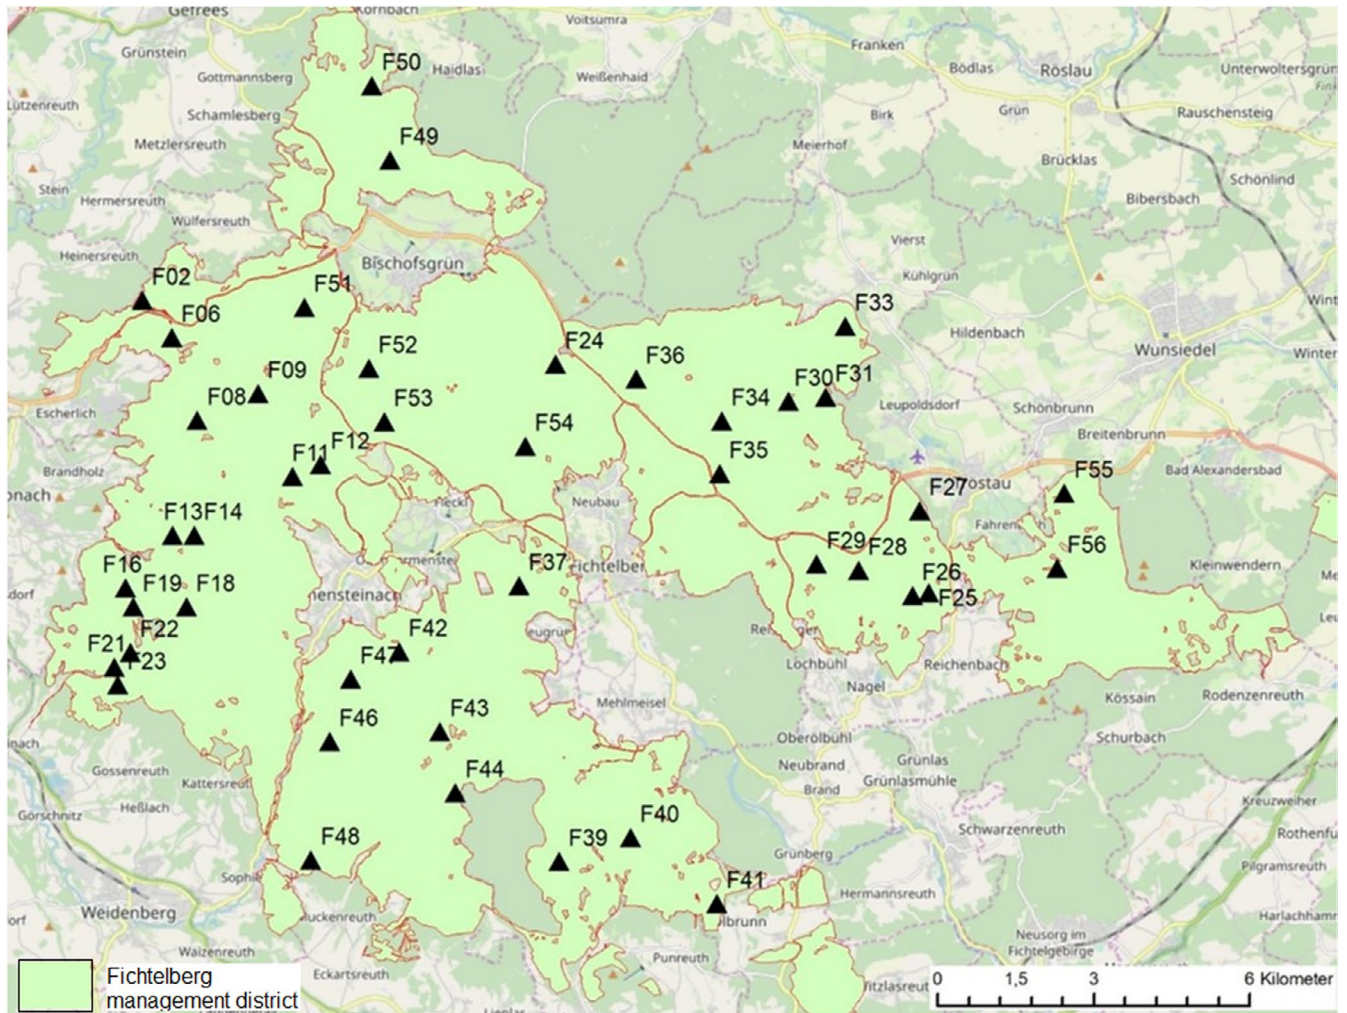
Gefrees
Kornbach
Voitsumra
Franken
Bödlas
Röslau
Unterwoltersgrün
Grünstein
Gottmannsberg
F50
Haidlas
Weißenhaid
Grün
Birk
Rauschensteig
Lützenreuth
Schamlesberg
F49
Meierhof
Brücklas
Metzlersreuth
Schönlind
Stein
Hermersreuth
Bibersbach
Wülfersreuth
Vierst
Heinersreuth
Bischofsgrün
Kühlgrün
F02
F51
F33
F06
Hildenbach
Wunsiedel
F52
F24
F36
F09
F30
F31
F08
F34
Leupoldsdorf
Schönbrunn
Escherlich
F53
F54
Breitenbrunn
F12
F11
F35
Brandholz
F55
Bad Alexandersbad
F27
Tröstau
Neubau
Fahrenbach
F13
F14
F29
F28
F56
Kleinwendern
F16
F37
Fichtelberg
F19
F18
F26
F25
Warmensteinach
F22
F42
F21
F23
F47
Lochbühl
Reichenbach
Nagel
Kössain
Rodenzenreuth
F46
F43
Mehlmeisel
Oberölbühl
Schurbach
Grünlas
Neubrand
Grünlasmühle
Gossenreuth
F44
Kattersreuth
Brand
Kreuzweiher
Heßlach
Görschnitz
Schwarzenreuth
Rothenfurt
F48
F39
F40
Grünberg
Pilgramsreuth
Sophienthal
F41
Hermannsreuth
Weidenberg
Lenauckenreuth
Harlachhammer
Waizenreuth
Neusorg im Fichtelgebirge
Punreuth
Fichtelberg management district
Eckartsreuth
Fitzlasreuth
0
1,5
3
6 Kilometer